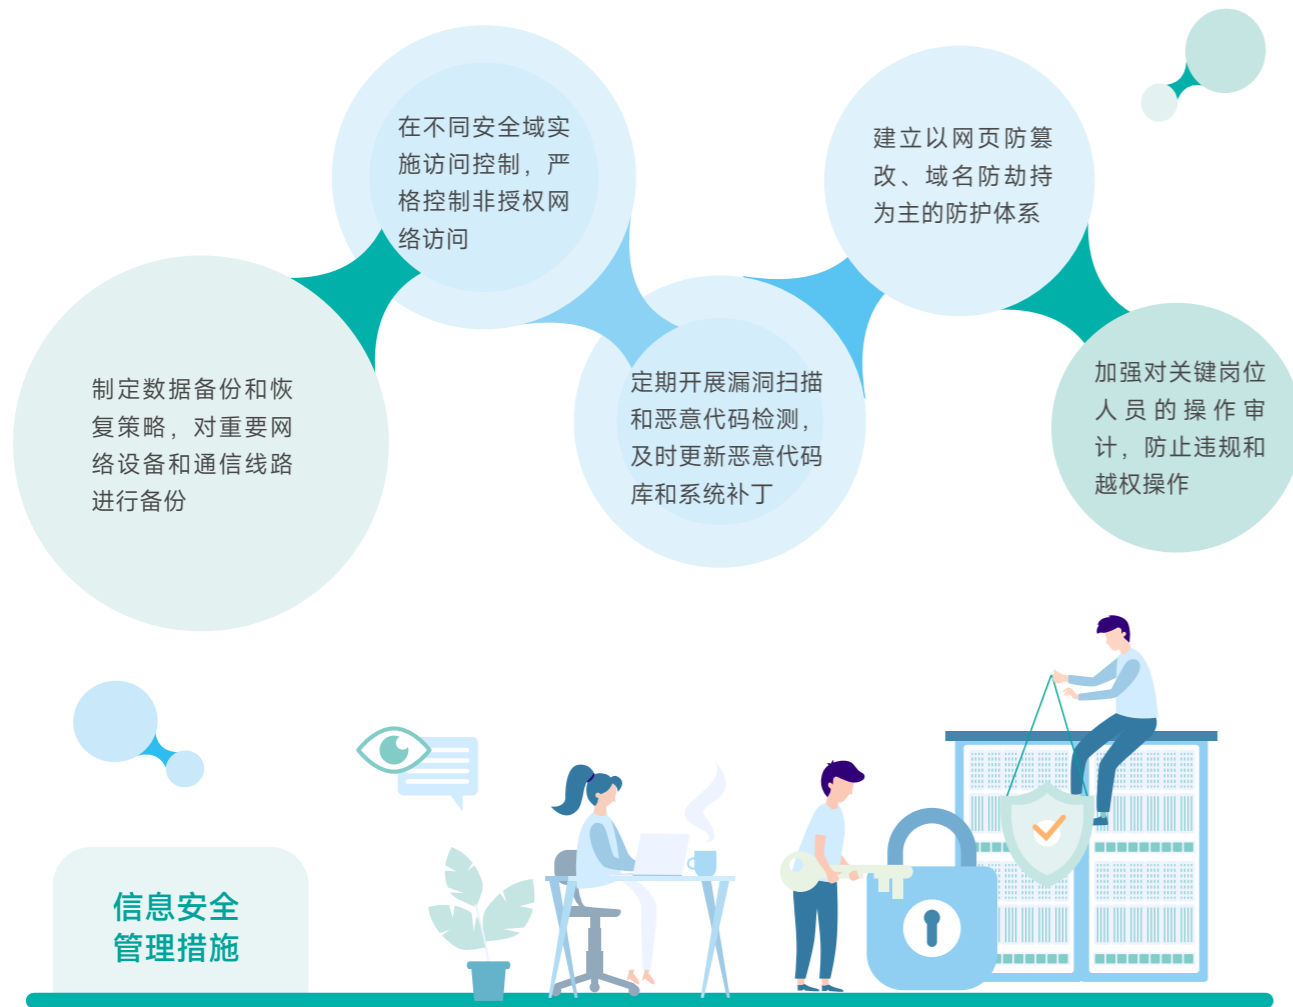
在不同安全域实施访问控制，严格控制非授权网络访问

建立以网页防篡改、域名防劫持为主的防护体系

制定数据备份和恢复策略，对重要网络设备和通信线路进行备份

定期开展漏洞扫描和恶意代码检测，及时更新恶意代码库和系统补丁

加强对关键岗位人员的操作审计，防止违规和越权操作

信息安全管理措施